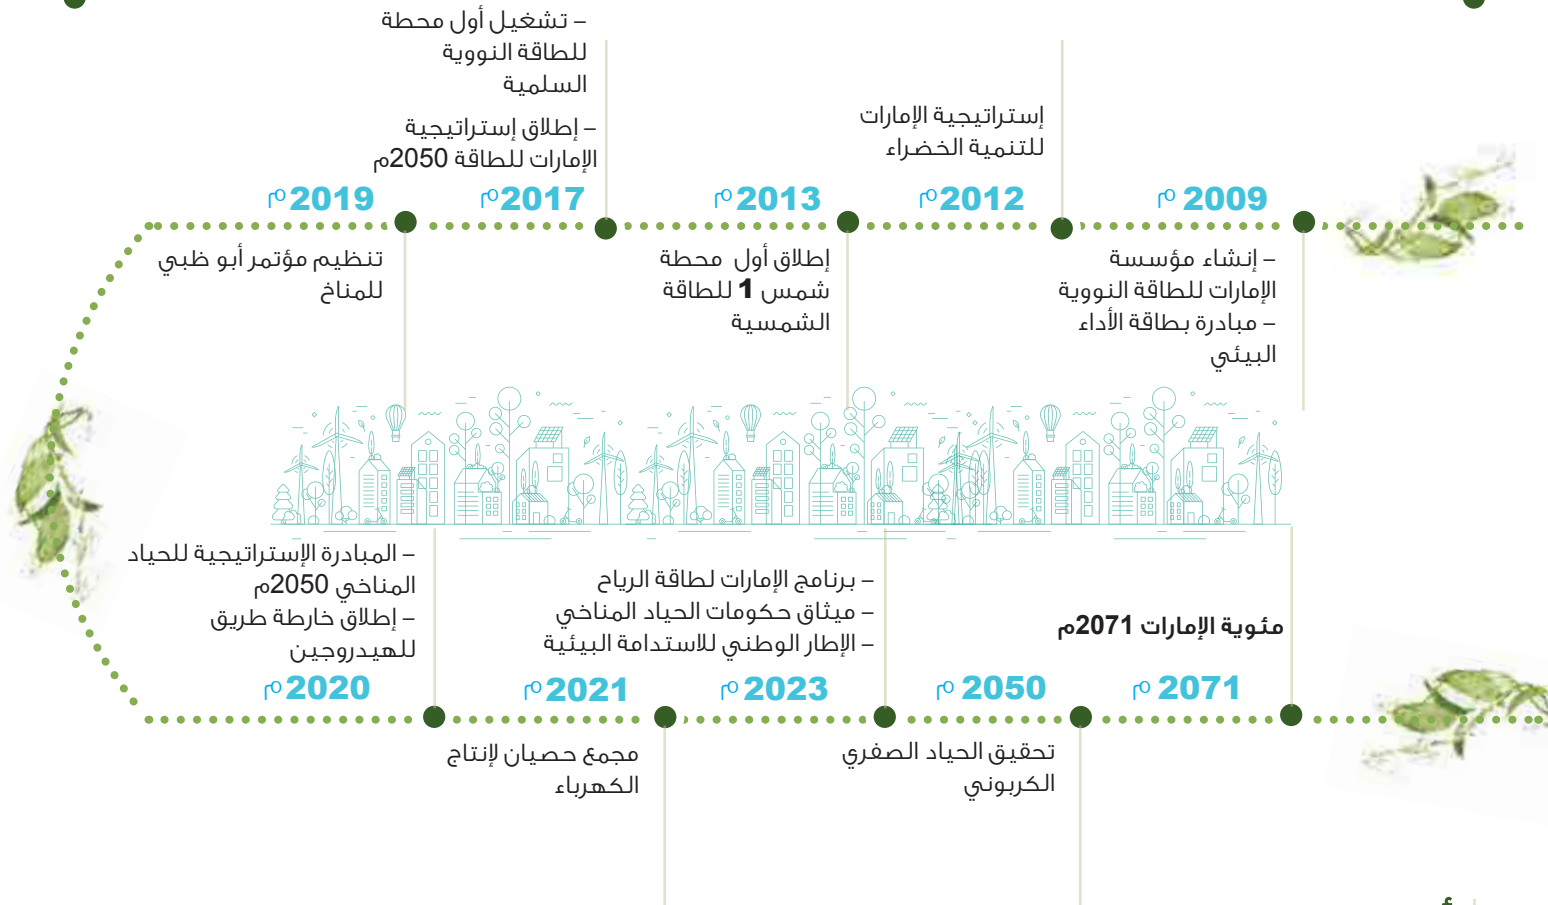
– تشغيل أول محطة للطاقة النووية السلمية
– إطلاق إستراتيجية الإمارات للطاقة 2050م

إستراتيجية الإمارات للتنمية الخضراء

2019م
2017م
2013م
2012م
2009م

تنظيم مؤتمر أبو ظبي للمناخ

إطلاق أول محطة شمس 1 للطاقة الشمسية

– إنشاء مؤسسة الإمارات للطاقة النووية
– مبادرة بطاقة الأداء البيئي

– المبادرة الإستراتيجية للحياد المناخي 2050م
– إطلاق خارطة طريق للهيدروجين

– برنامج الإمارات لطاقة الرياح
– ميثاق حكومات الحياد المناخي
– الإطار الوطني للاستدامة البيئية

مئوية الإمارات 2071م

2020م
2021م
2023م
2050م
2071م

مجمع حصيان لإنتاج الكهرباء

تحقيق الحياد الصفري الكربوني